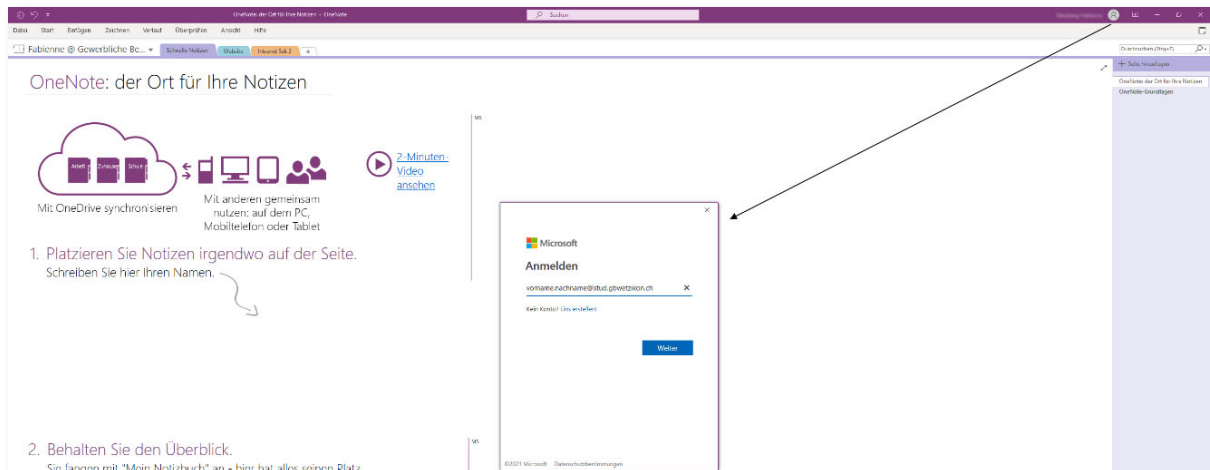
OneNote: der Ort für Ihre Notizen – OneNote

Suchen

Datei Start Einfügen Zeichnen Verlauf Überprüfen Ansicht Hilfe

Fabienne @ Gewerbliche Be... Schnelle Notizen Website Inkurse Tab 2 +

Durchsuchen (Strg+E)

+ Seite hinzufügen

OneNote: der Ort für Ihre Notizen

OneNote-Grundlagen

OneNote: der Ort für Ihre Notizen

Arbeit Zuhause Schule

Mit OneDrive synchronisieren

Mit anderen gemeinsam nutzen: auf dem PC, Mobiltelefon oder Tablet

2-Minuten-Video ansehen

1. Platzieren Sie Notizen irgendwo auf der Seite.
Schreiben Sie hier Ihren Namen.

2. Behalten Sie den Überblick.
Sie fangen mit "Mein Notizbuch" an - hier hat alles seinen Platz

Microsoft

Anmelden

vorname.nachname@stud.gbwetzikon.ch

Kein Konto? Eins erstellen!

Weiter

©2023 Microsoft Datenschutzbestimmungen